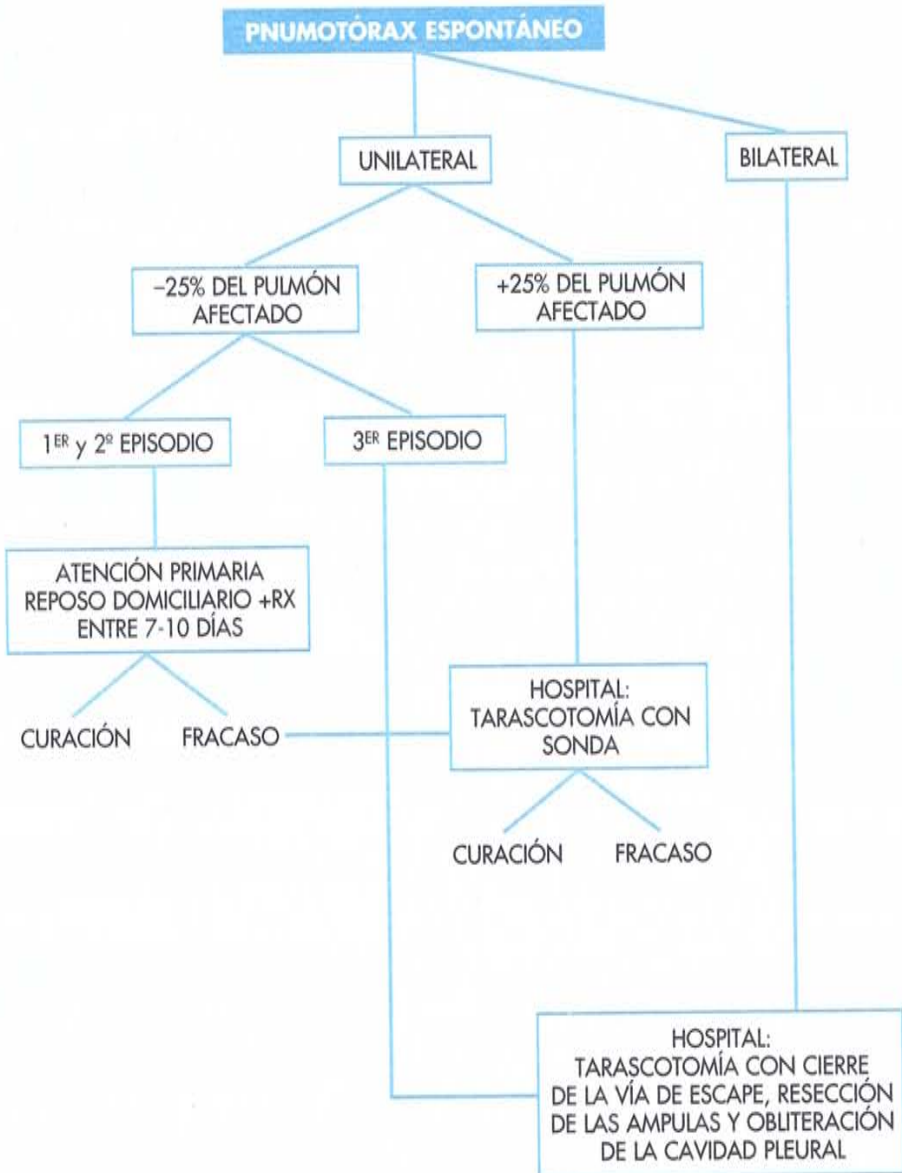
PNUMOTÓRAX ESPONTÁNEO

UNILATERAL

BILATERAL

–25% DEL PULMÓN AFECTADO

+25% DEL PULMÓN AFECTADO

1$^{ER}$ y 2$^{o}$ EPISODIO

3$^{ER}$ EPISODIO

ATENCIÓN PRIMARIA REPOSO DOMICILIARIO +RX ENTRE 7-10 DÍAS

CURACIÓN

FRACASO

HOSPITAL: TARASCOTOMÍA CON SONDA

CURACIÓN

FRACASO

HOSPITAL: TARASCOTOMÍA CON CIERRE DE LA VÍA DE ESCAPE, RESECCIÓN DE LAS AMPULAS Y OBLITERACIÓN DE LA CAVIDAD PLEURAL